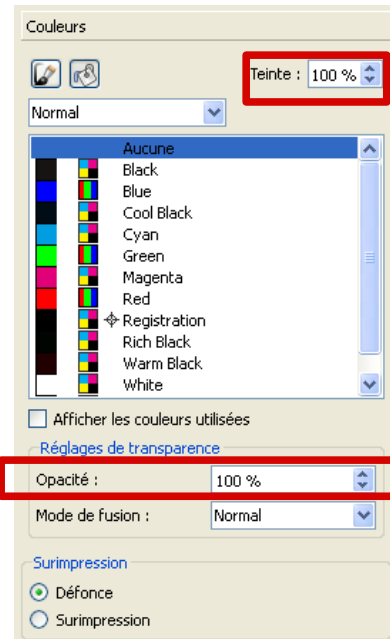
Couleurs

Teinte : 100 %

Normal

Aucune
Black
Blue
Cool Black
Cyan
Green
Magenta
Red
Registration
Rich Black
Warm Black
White

Afficher les couleurs utilisées

Réglages de transparence

Opacité : 100 %

Mode de fusion : Normal

Surimpression

Défonce

Surimpression